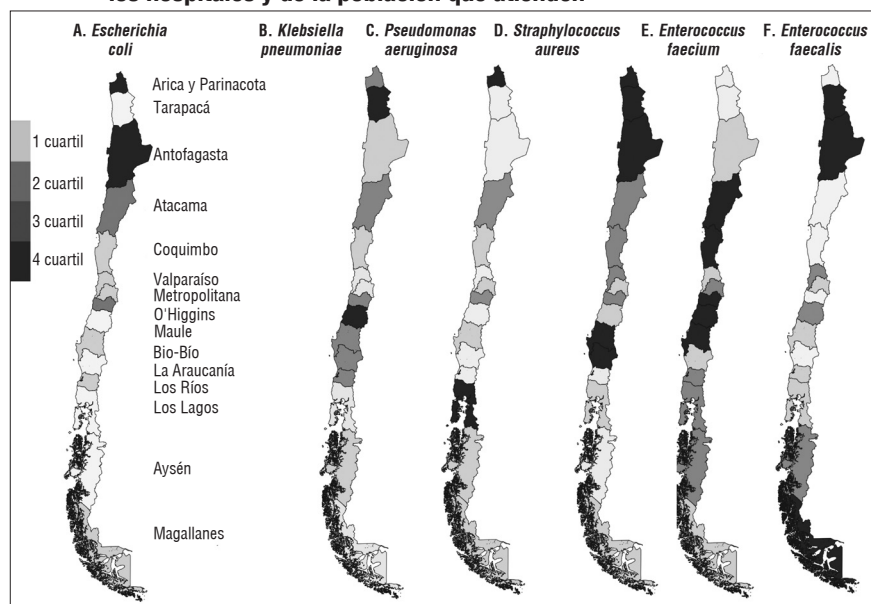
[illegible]

A. Escherichia coli

B. Klebsiella pneumoniae

C. Pseudomonas aeruginosa

D. Straphylococcus aureus

E. Enterococcus faecium

F. Enterococcus faecalis

1 cuartil
2 cuartil
3 cuartil
4 cuartil

Arica y Parinacota
Tarapacá
Antofagasta
Atacama
Coquimbo
Valparaíso
Metropolitana
O'Higgins
Maule
Bio-Bío
La Araucanía
Los Ríos
Los Lagos
Aysén
Magallanes